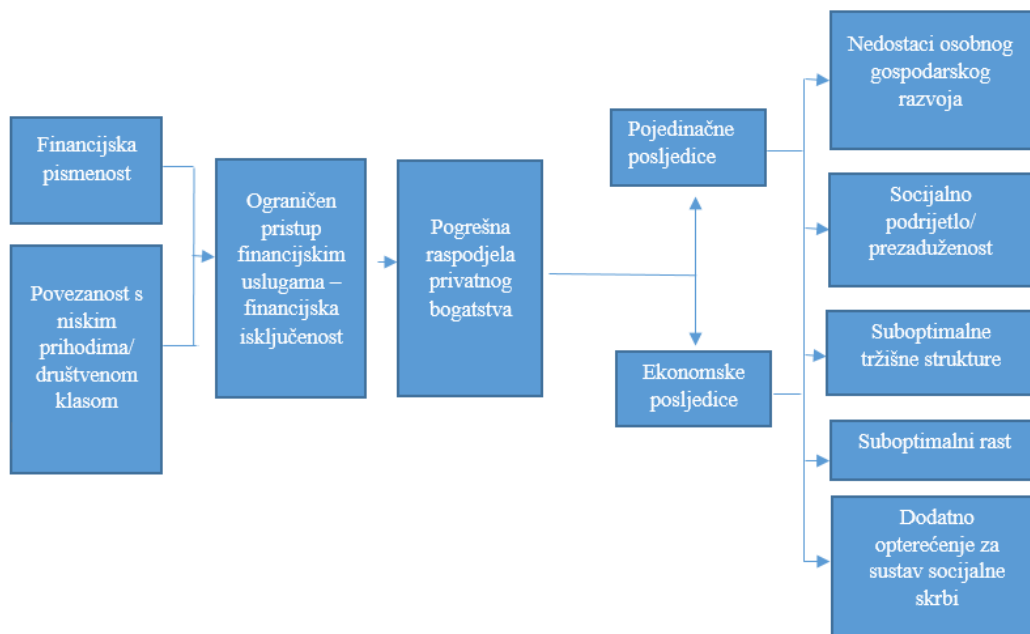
Financijska pismenost

Povezanost s niskim prihodima/ društvenom klasom

Ograničen pristup financijskim uslugama – financijska isključenost

Pogrešna raspodjela privatnog bogatstva

Pojedinačne posljedice

Ekonomske posljedice

Nedostaci osobnog gospodarskog razvoja

Socijalno podrijetlo/ prezaduženost

Suboptimalne tržišne strukture

Suboptimalni rast

Dodatno opterećenje za sustav socijalne skrbi